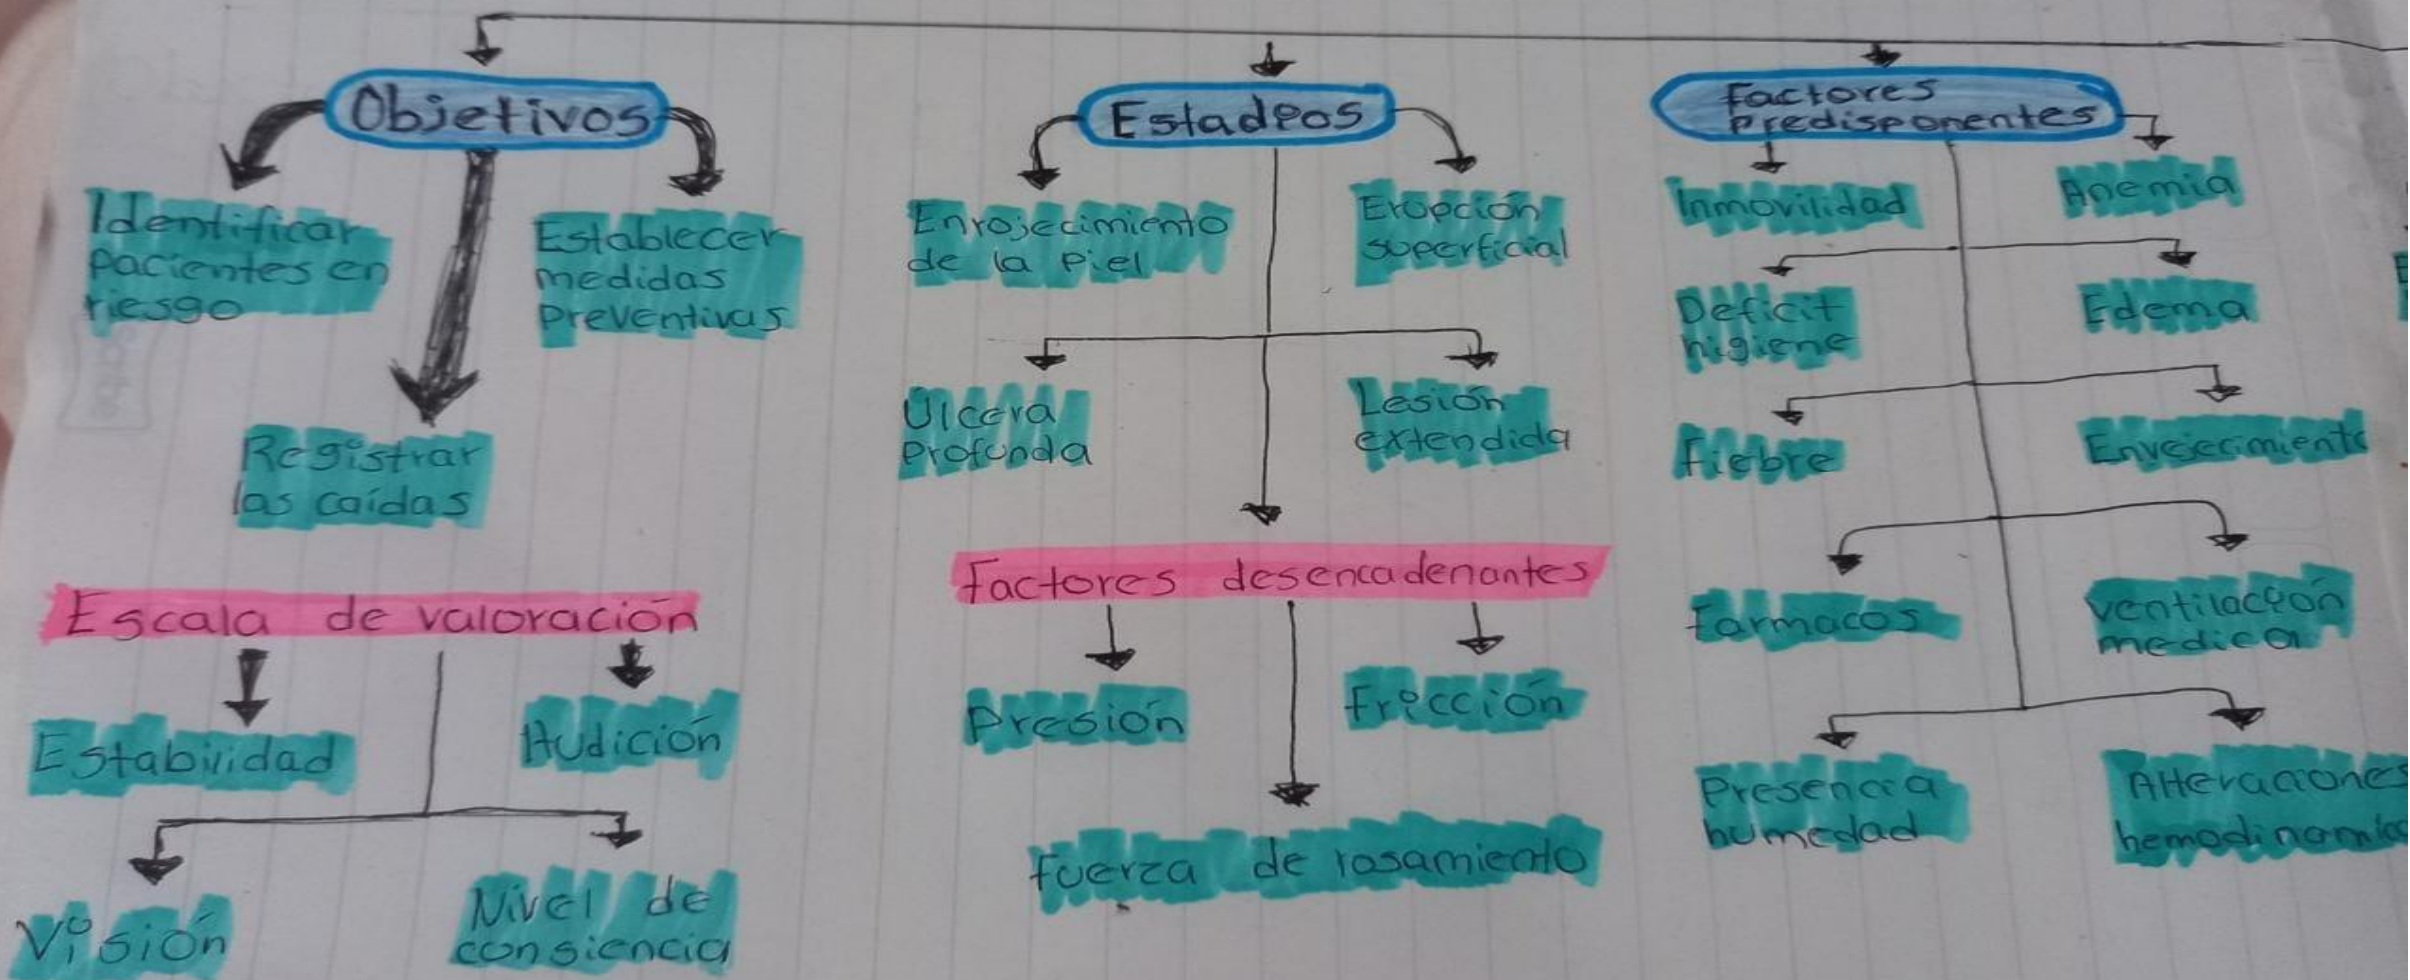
Objetivos

Identificar pacientes en riesgo

Establecer medidas preventivas

Registrar las caídas

Escala de valoración

Estabilidad

Audición

Visión

Nivel de consiencia

Estadios

Enrojecimiento de la piel

Erupción superficial

Úlcera profunda

Lesión extendida

Factores desencadenantes

Presión

Fricción

Fuerza de rosamiento

Factores predisponentes

Inmovilidad

Anemia

Deficit higiene

Edema

Fiebre

Envejecimiento

Farmacos

ventilación medica

Presencia humedad

Alteraciones hemodinamic